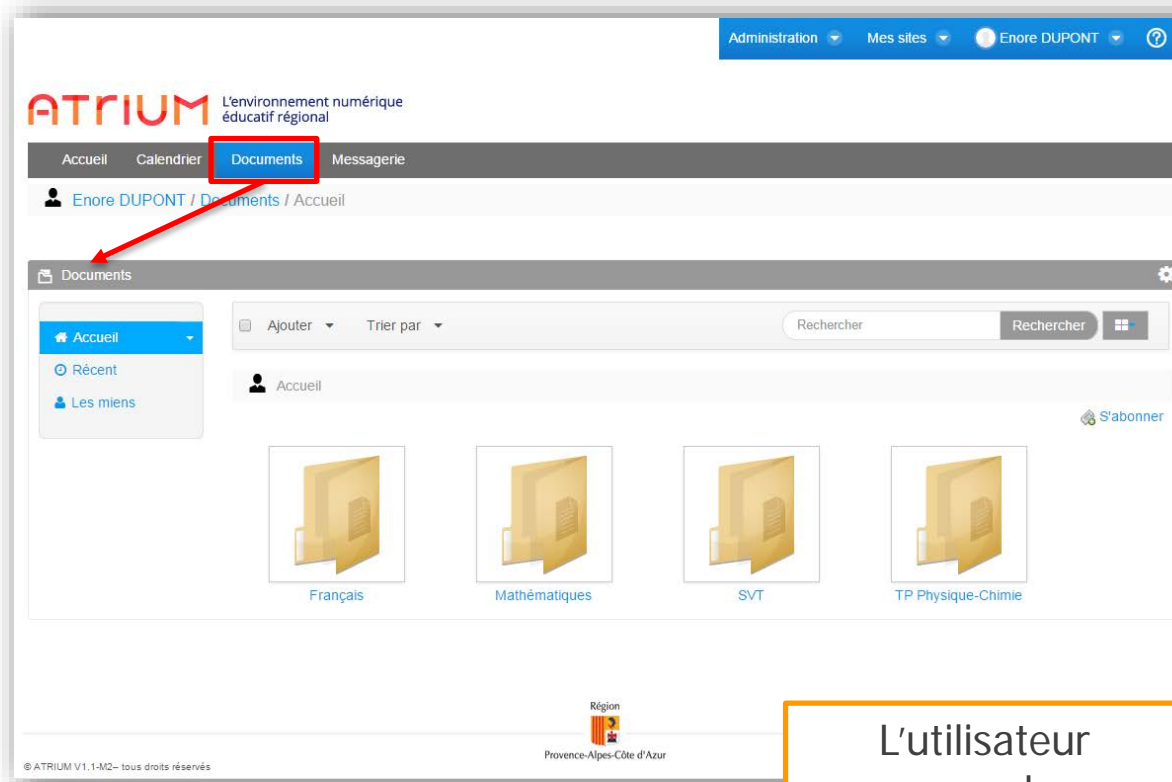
Administration Mes sites Enore DUPONT

ATRIUM L'environnement numérique éducatif régional

Accueil Calendrier Documents Messagerie

Enore DUPONT / Documents / Accueil

Documents

Accueil
Récent
Les miens

Ajouter Trier par

Rechercher Rechercher

Accueil

S'abonner

Français
Mathématiques
SVT
TP Physique-Chimie

Région
Provence-Alpes-Côte d'Azur

© ATRIUM V1.1-M2– tous droits réservés

L'utilisateur
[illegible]